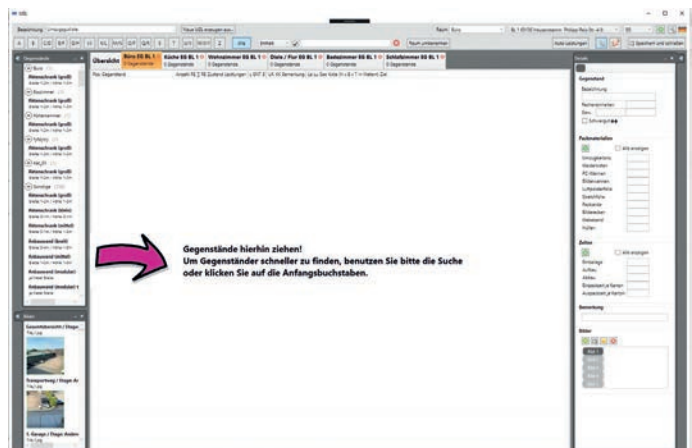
Gegenstände hierhin ziehen!
Um Gegenständer schneller zu finden, benutzen Sie bitte die Suche oder klicken Sie auf die Anfangsbuchstaben.

Übersicht

Büro EG BL 1
Küche EG BL 1
Wohnzimmer EG BL 1
Diele / Flur EG BL 1
Badezimmer EG BL 1
Schlafzimmer EG BL 1

Büro
Badezimmer
Kinderzimmer
Schlafzimmer
Küche
Sonstige

Kleiderschrank (groß)
Kleiderschrank (klein)
Kleiderschrank (mittel)
Anbauwand (groß)
Anbauwand (mittel)
Anbauwand (modular)

Gegenstand
Bezeichnung
Packmaterialien
Alle anzeigen
Umzugskartons
Kleiderkisten
Zeiten
Alle anzeigen
Aufbau
Abbau
Bemerkung
Bilder

Speichern und schließen
Raum unbenannt
Neue UID erzeugen